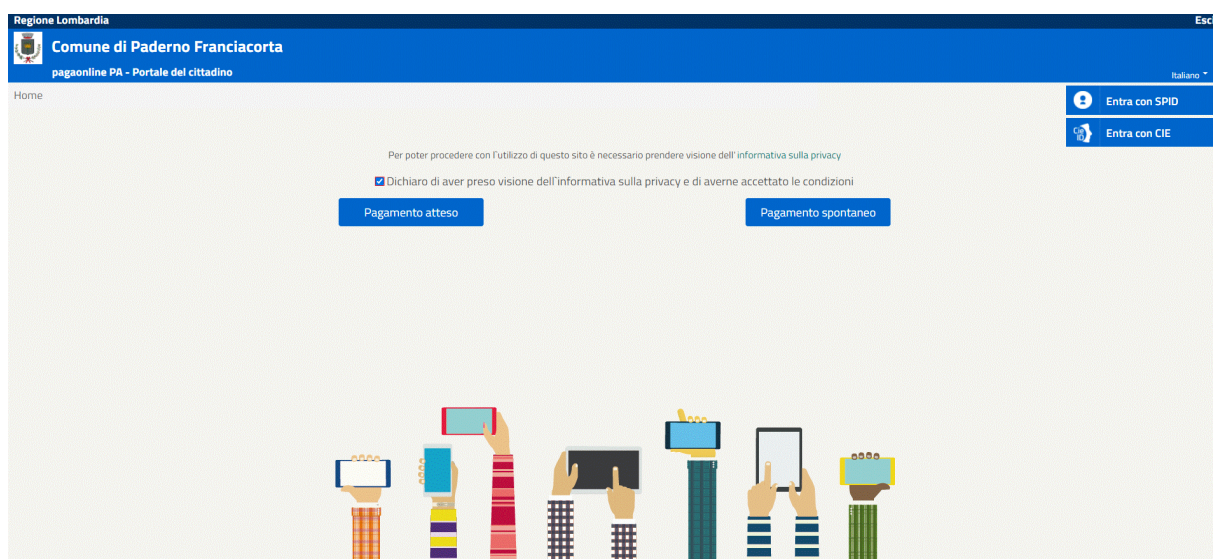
Regione Lombardia

Esci

Comune di Paderno Franciacorta

pagaonline PA - Portale del cittadino

Italiano

Home

Entra con SPID

Entra con CIE

Per poter procedere con l'utilizzo di questo sito è necessario prendere visione dell' informativa sulla privacy

Dichiaro di aver preso visione dell'informativa sulla privacy e di averne accettato le condizioni

Pagamento atteso

Pagamento spontaneo